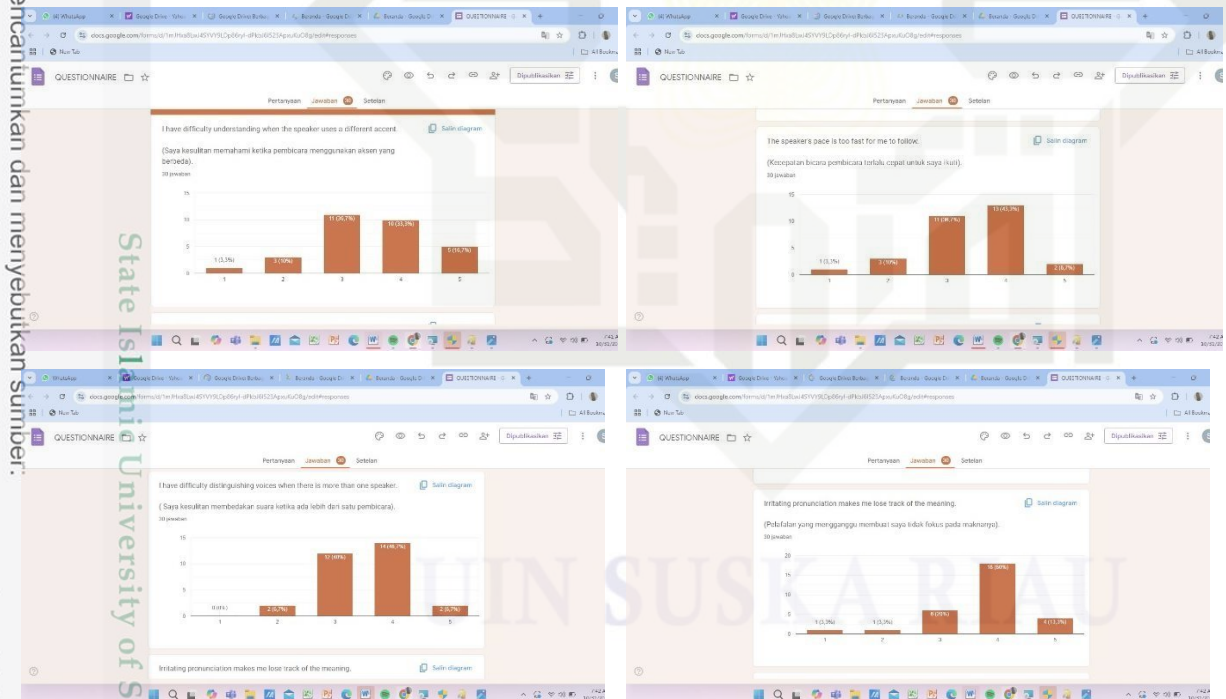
encantumkan dan menyebutkan sumber:

State Islamic University of S

UIN SUSKA RIAU

QUESTIONNAIRE

Dipublikasikan

Pertanyaan Jawaban 30 Setelan

I have difficulty understanding when the speaker uses a different accent.

Salin diagram

(Saya kesulitan memahami ketika pembicara menggunakan aksen yang berbeda).

30 jawaban

1 (3,3%)
3 (10%)
11 (36,7%)
10 (33,3%)
5 (16,7%)

QUESTIONNAIRE

Dipublikasikan

Pertanyaan Jawaban 30 Setelan

The speaker's pace is too fast for me to follow.

Salin diagram

(Kecepatan bicara pembicara terlalu cepat untuk saya ikuti).

30 jawaban

1 (3,3%)
3 (10%)
11 (36,7%)
13 (43,3%)
2 (6,7%)

QUESTIONNAIRE

Dipublikasikan

Pertanyaan Jawaban 30 Setelan

I have difficulty distinguishing voices when there is more than one speaker.

Salin diagram

( Saya kesulitan membedakan suara ketika ada lebih dari satu pembicara).

30 jawaban

0 (0%)
2 (6,7%)
12 (40%)
14 (46,7%)
2 (6,7%)

Irritating pronunciation makes me lose track of the meaning.

Salin diagram

QUESTIONNAIRE

Dipublikasikan

Pertanyaan Jawaban 30 Setelan

Irritating pronunciation makes me lose track of the meaning.

Salin diagram

(Pelafalan yang mengganggu membuat saya tidak fokus pada maknanya).

30 jawaban

1 (3,3%)
1 (3,3%)
6 (20%)
18 (60%)
4 (13,3%)